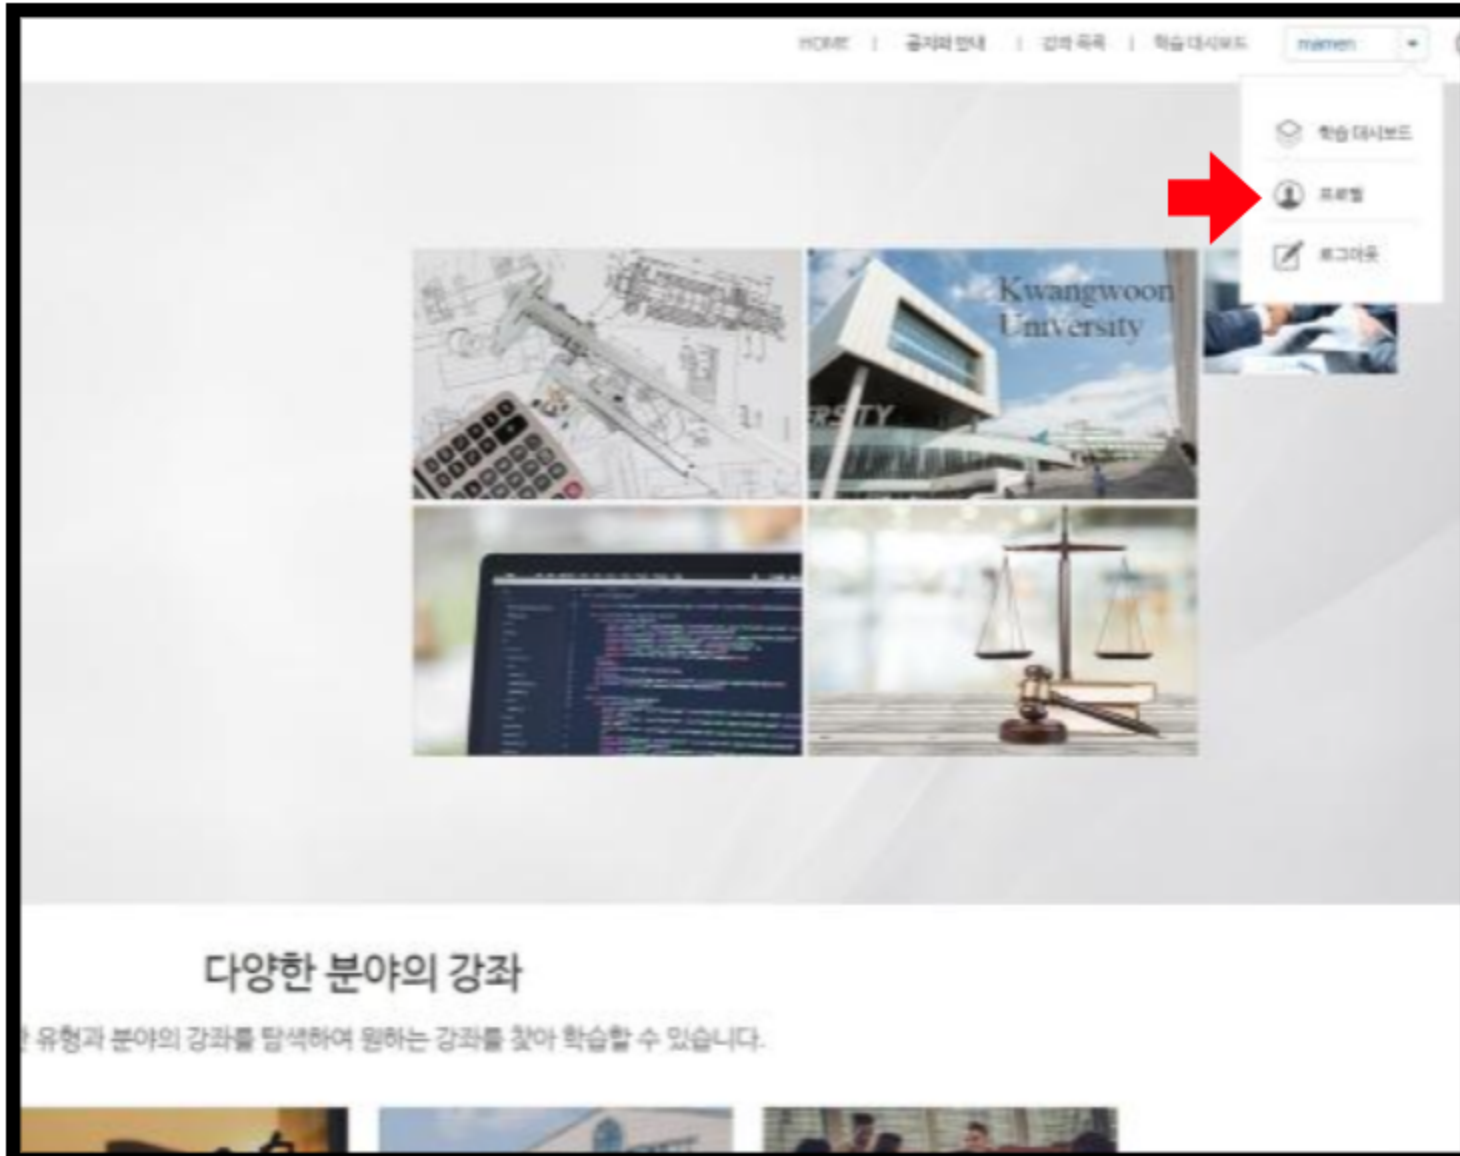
HOME | 공지와 안내 | 강좌 목록 | 학습 대시보드 mamen

학습 대시보드
프로필
로그아웃

Kwangwoon University

RSITY

다양한 분야의 강좌

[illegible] 유형과 분야의 강좌를 탐색하여 원하는 강좌를 찾아 학습할 수 있습니다.